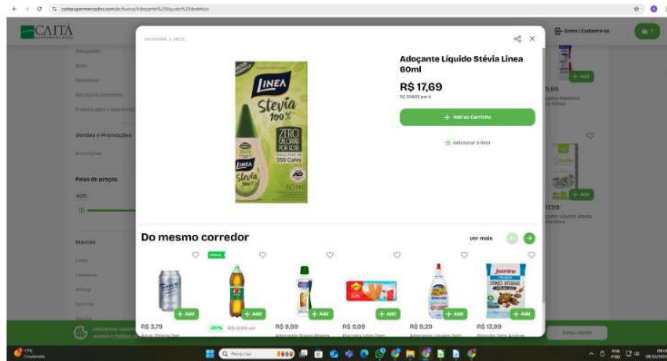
caitasupermercado.com.br/busca/Adoçante%20liquido%20stevia

CAITÁ

Entrar | Cadastre-se

Adoçante Líquido Stévia Linea 60ml

R$ 17,69

+ Add ao Carrinho

Adicionar à lista

Linea
Stevia
100%
ZERO
ZERO Calorias

Vendas e Promoções

Faixa de preços

Marcas

Do mesmo corredor

ver mais

+ Add
+ Add
+ Add
+ Add
+ Add
+ Add

R$ 3,79
R$ 9,99
R$ 8,99
R$ 9,29
R$ 12,99

Jasmine

+ Add
+ Add

17,09

Q Pesquisar